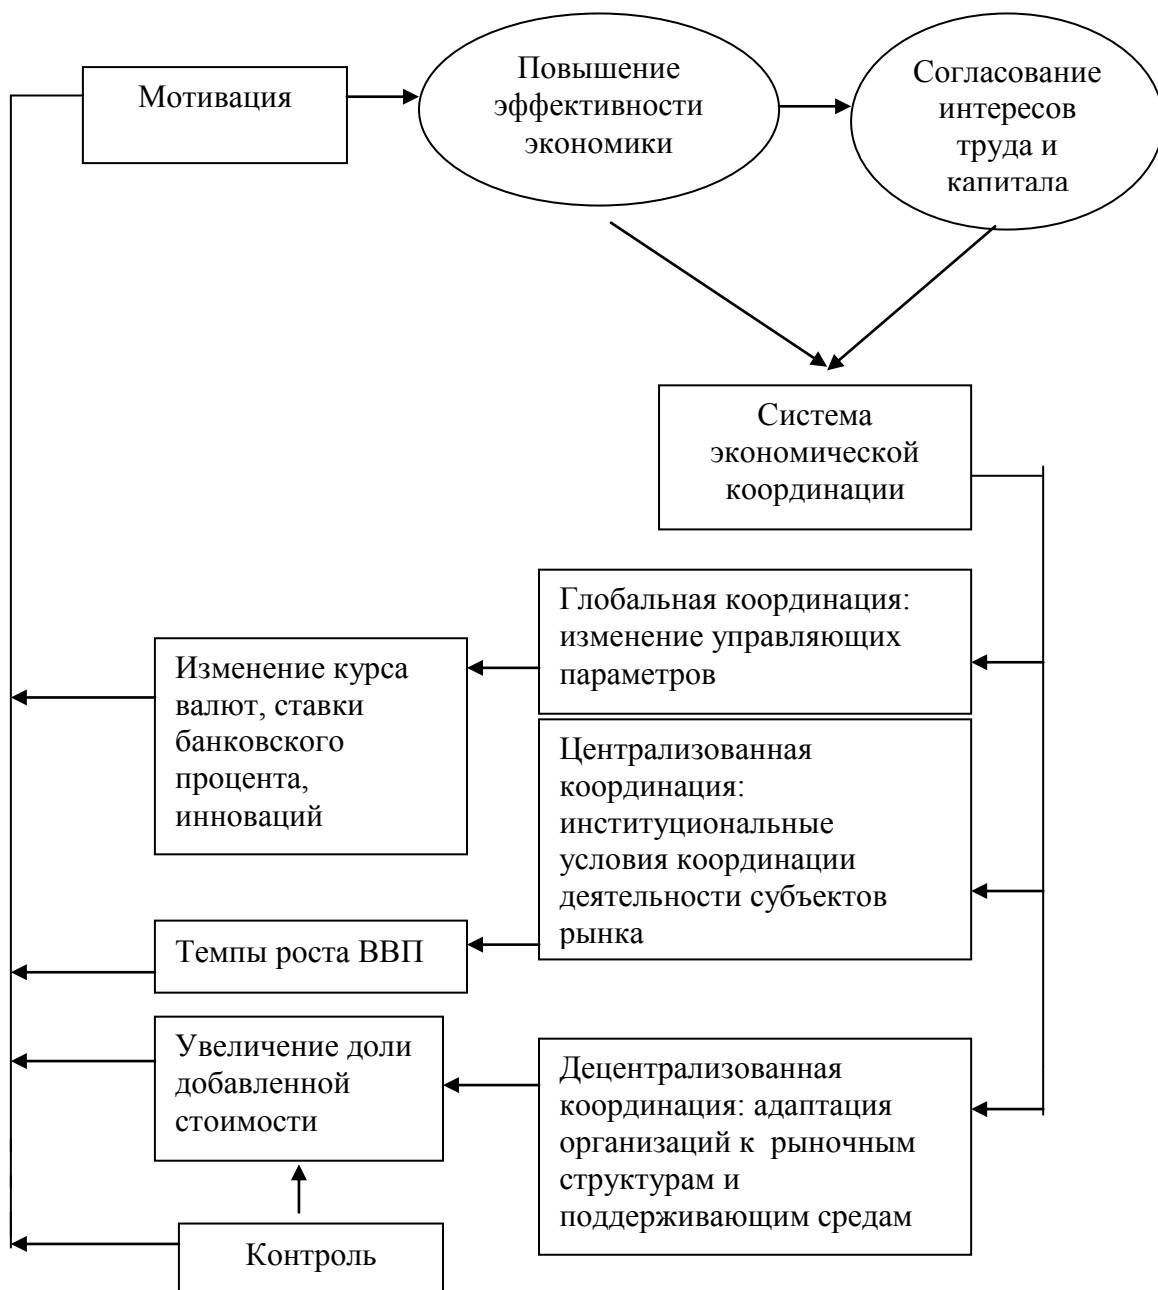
Мотивация

Повышение эффективности экономики

Согласование интересов труда и капитала

Система экономической координации

Глобальная координация: изменение управляющих параметров

Изменение курса валют, ставки банковского процента, инноваций

Централизованная координация: институциональные условия координации деятельности субъектов рынка

Темпы роста ВВП

Увеличение доли добавленной стоимости

Децентрализованная координация: адаптация организаций к рыночным структурам и поддерживающим средам

Контроль